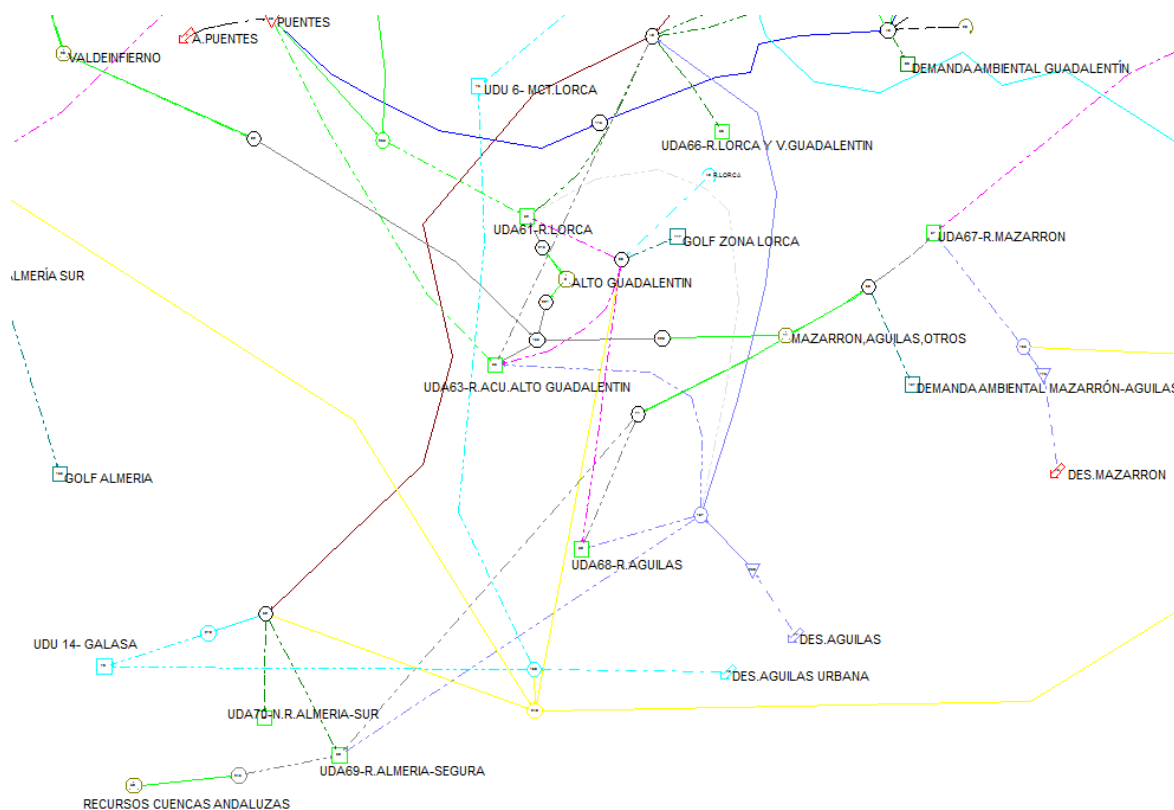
A.PUENTES
PUENTES
VALDEINFIERNO
UDU 6- MCT.LORCA
DEMANDA AMBIENTAL GUADALENTÍN
UDA66-R.LORCA Y V.GUADALENTIN
R.LORCA
UDA61-R.LORCA
GOLF ZONA LORCA
UDA67-R.MAZARRON
ALMERÍA SUR
ALTO GUADALENTIN
MAZARRON,AGUILAS,OTROS
UDA63-R.ACU.ALTO GUADALENTIN
DEMANDA AMBIENTAL MAZARRÓN-AGUILAS
GOLF ALMERIA
DES.MAZARRON
UDA68-R.AGUILAS
DES.AGUILAS
UDU 14- GALASA
DES.AGUILAS URBANA
UDA70-N.R.ALMERIA-SUR
UDA69-R.ALMERIA-SEGURA
RECURSOS CUENCAS ANDALUZAS